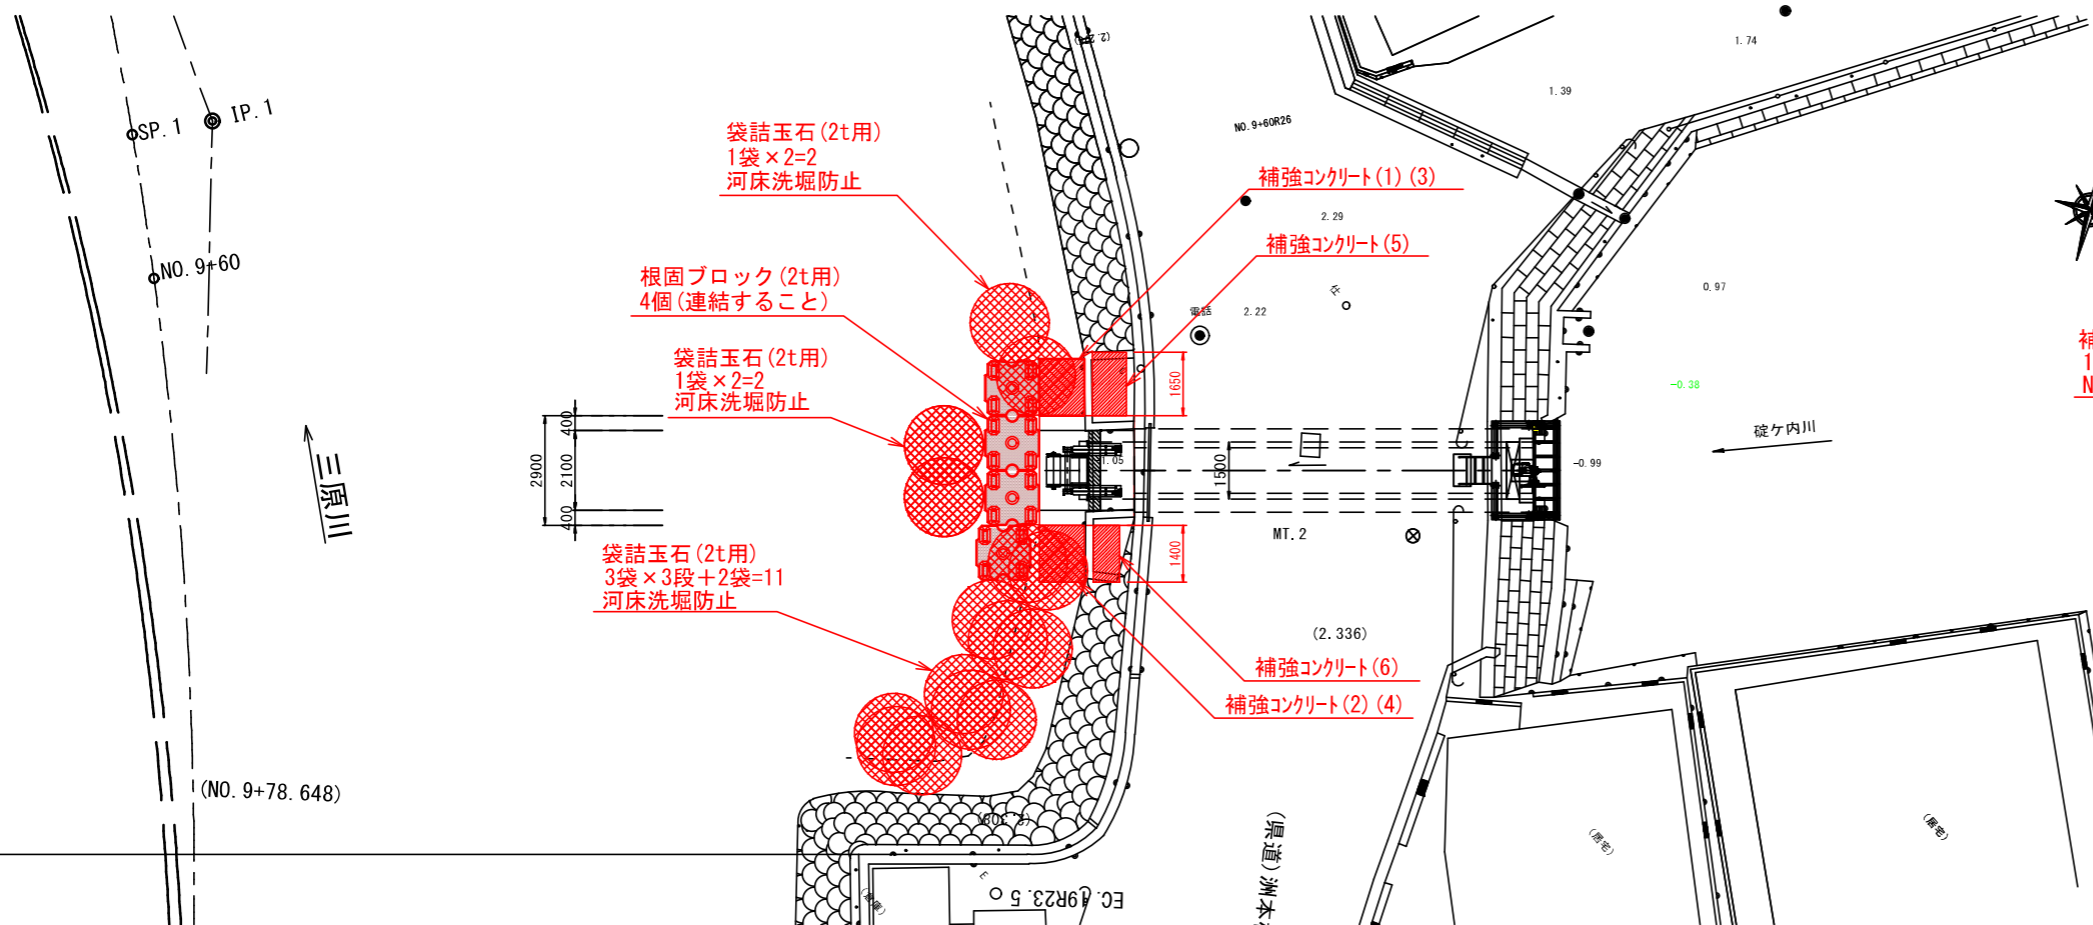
SP.1
IP.1
NO.9+60
三原川
(NO.9+78.648)
袋詰玉石(2t用)
1袋×2=2
河床洗堀防止
根固ブロック(2t用)
4個(連結すること)
袋詰玉石(2t用)
1袋×2=2
河床洗堀防止
袋詰玉石(2t用)
3袋×3段+2袋=11
河床洗堀防止
補強コンクリート(1)(3)
補強コンクリート(5)
補強コンクリート(6)
補強コンクリート(2)(4)
2900
400
2100
400
1650
1500
1400
NO.9+60R26
2.29
2.22
1.74
1.39
0.97
-0.38
-0.99
碇ケ内川
MT.2
(2.336)
(県道)洲本
EC.19R23.5
電話